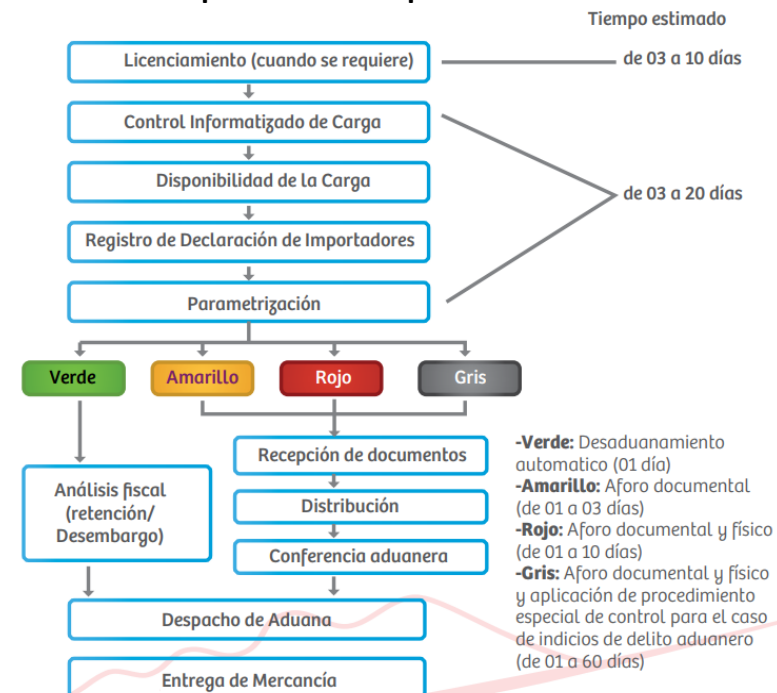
Tiempo estimado

Licenciamiento (cuando se requiere)

de 03 a 10 días

Control Informatizado de Carga

Disponibilidad de la Carga

de 03 a 20 días

Registro de Declaración de Importadores

Parametrización

Verde

Amarillo

Rojo

Gris

Análisis fiscal (retención/ Desembargo)

Recepción de documentos

Distribución

Conferencia aduanera

-Verde: Desaduanamiento automatico (01 día)
-Amarillo: Aforo documental (de 01 a 03 días)
-Rojo: Aforo documental y físico (de 01 a 10 días)
-Gris: Aforo documental y físico y aplicación de procedimiento especial de control para el caso de indicios de delito aduanero (de 01 a 60 días)

Despacho de Aduana

Entrega de Mercancía